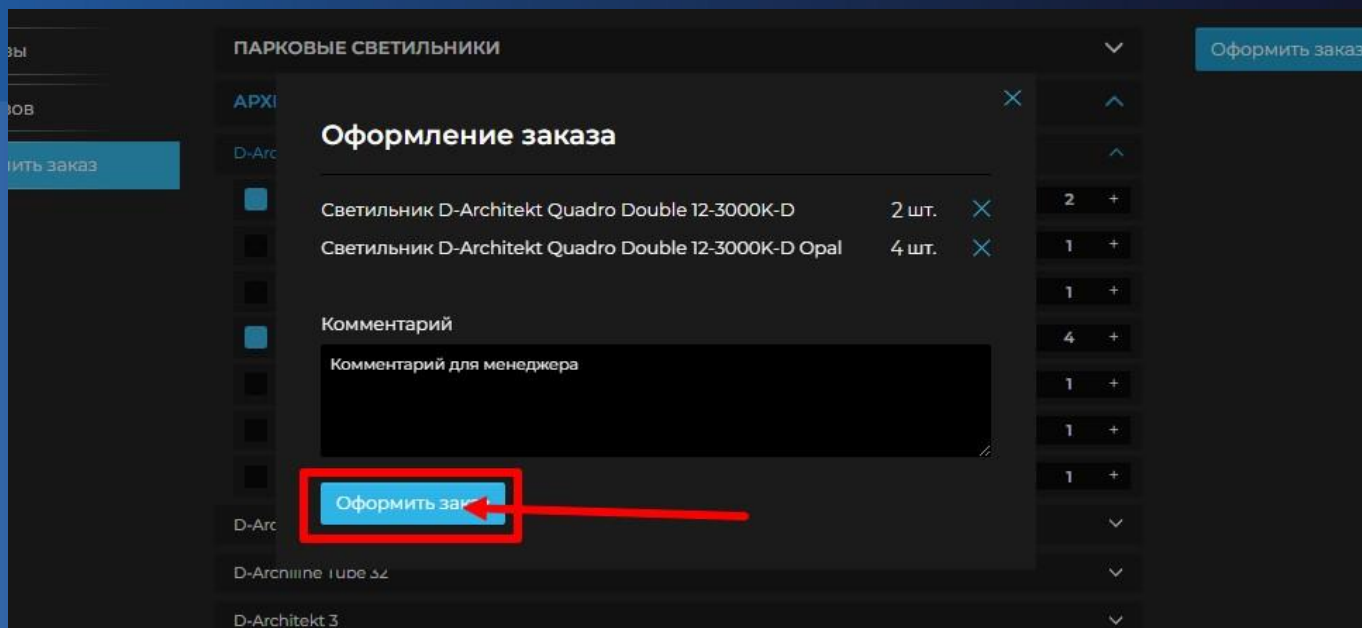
ВЫ
ВОВ
ИТЬ ЗАКАЗ

ПАРКОВЫЕ СВЕТИЛЬНИКИ

АРХ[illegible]

D-Arc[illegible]

Оформить заказ

Оформление заказа

Светильник D-Architekt Quadro Double 12-3000K-D 2 шт.
Светильник D-Architekt Quadro Double 12-3000K-D Opal 4 шт.

Комментарий

Комментарий для менеджера

Оформить зак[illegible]

2 +
1 +
1 +
4 +
1 +
1 +
1 +

D-Arc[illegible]
D-Archline Tube 32
D-Architekt 3